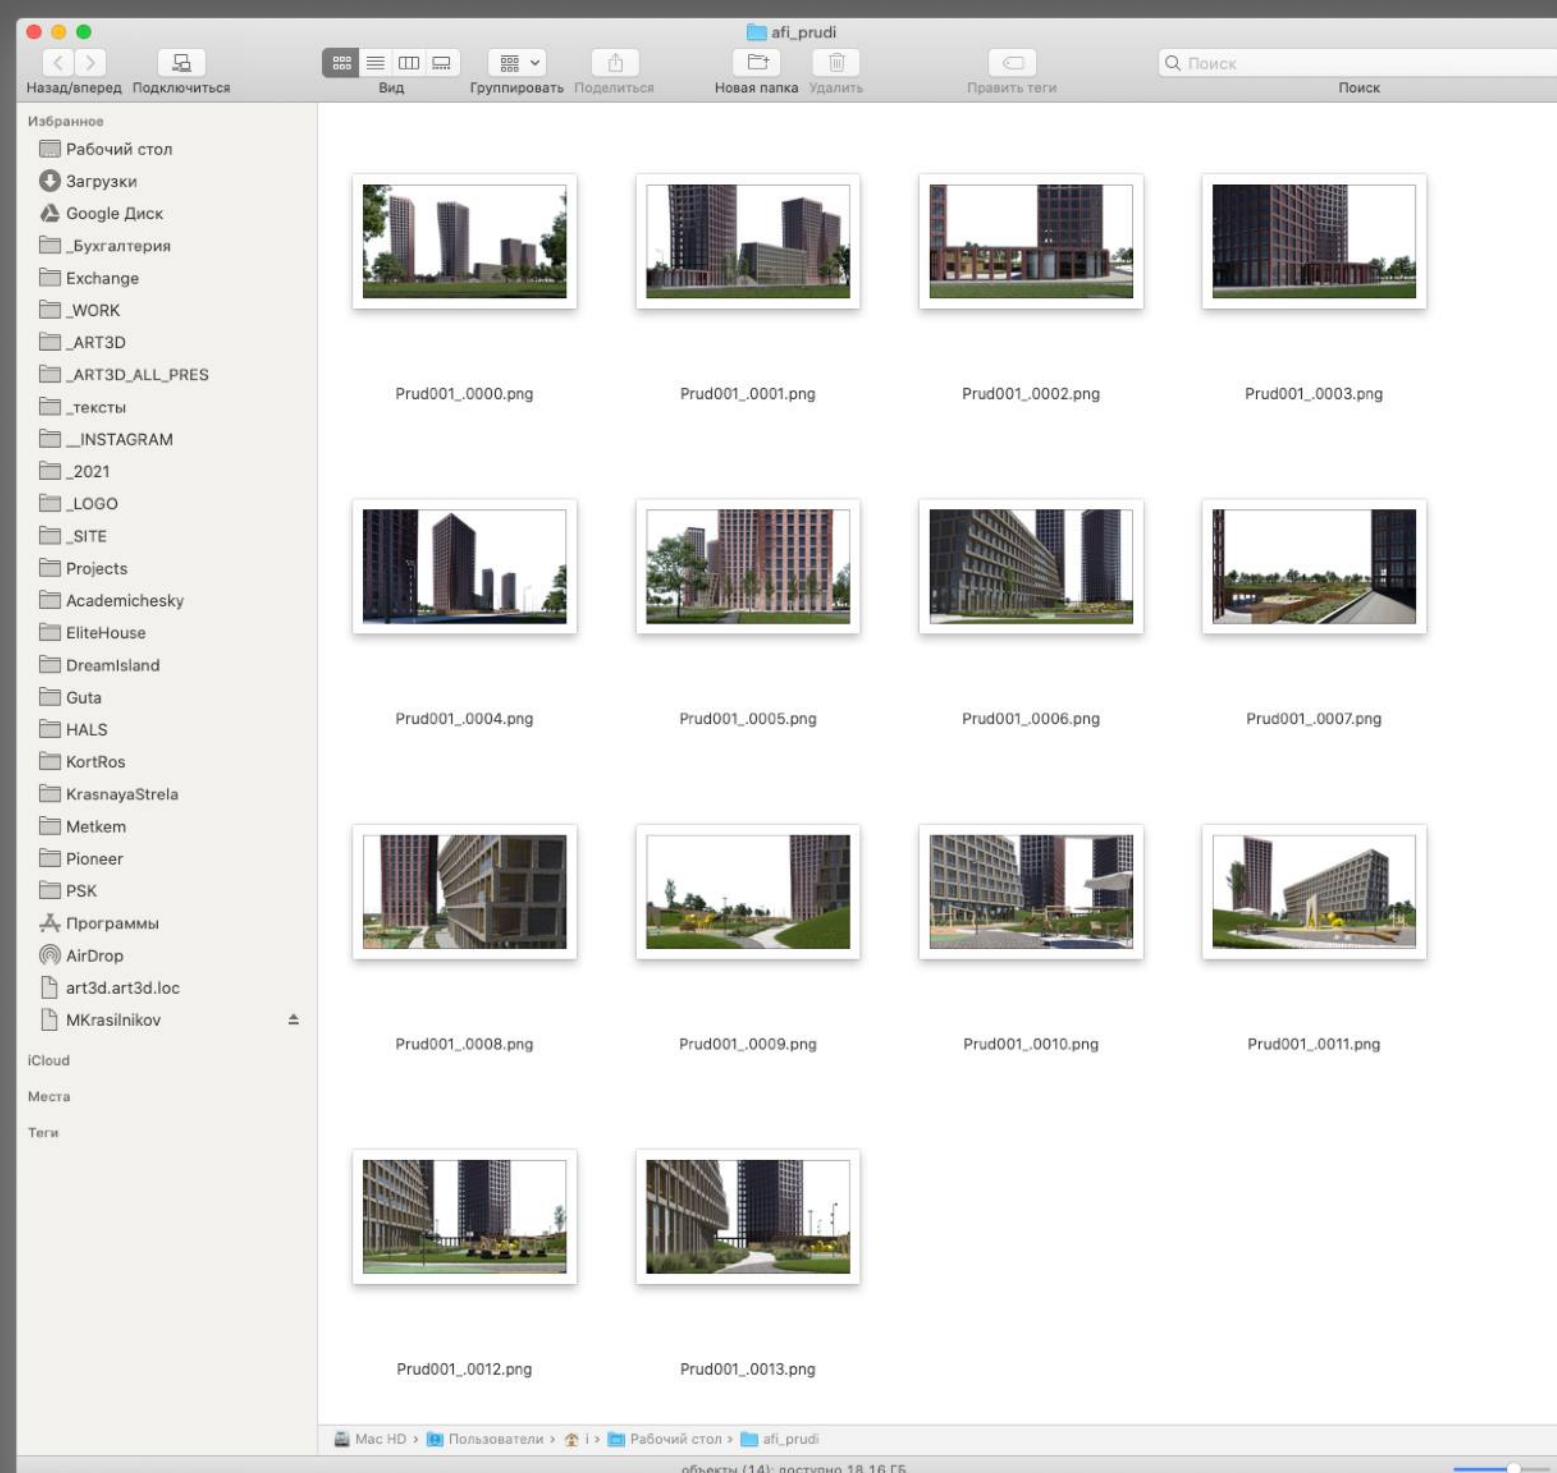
afi_prudi

Назад/вперед Подключиться Вид Группировать Поделиться Новая папка Удалить Править теги Поиск

Поиск

Избранное
Рабочий стол
Загрузки
Google Диск
_Бухгалтерия
Exchange
_WORK
_ART3D
_ART3D_ALL_PRES
_тексты
__INSTAGRAM
_2021
_LOGO
_SITE
Projects
Academichesky
EliteHouse
DreamIsland
Guta
HALS
KortRos
KrasnayaStrela
Metkem
Pioneer
PSK
Программы
AirDrop
art3d.art3d.loc
MKrasilnikov
iCloud
Места
Теги

Prud001_.0000.png
Prud001_.0001.png
Prud001_.0002.png
Prud001_.0003.png
Prud001_.0004.png
Prud001_.0005.png
Prud001_.0006.png
Prud001_.0007.png
Prud001_.0008.png
Prud001_.0009.png
Prud001_.0010.png
Prud001_.0011.png
Prud001_.0012.png
Prud001_.0013.png

Mac HD › Пользователи › i › Рабочий стол › afi_prudi

объекты (14); доступно 18,16 ГБ